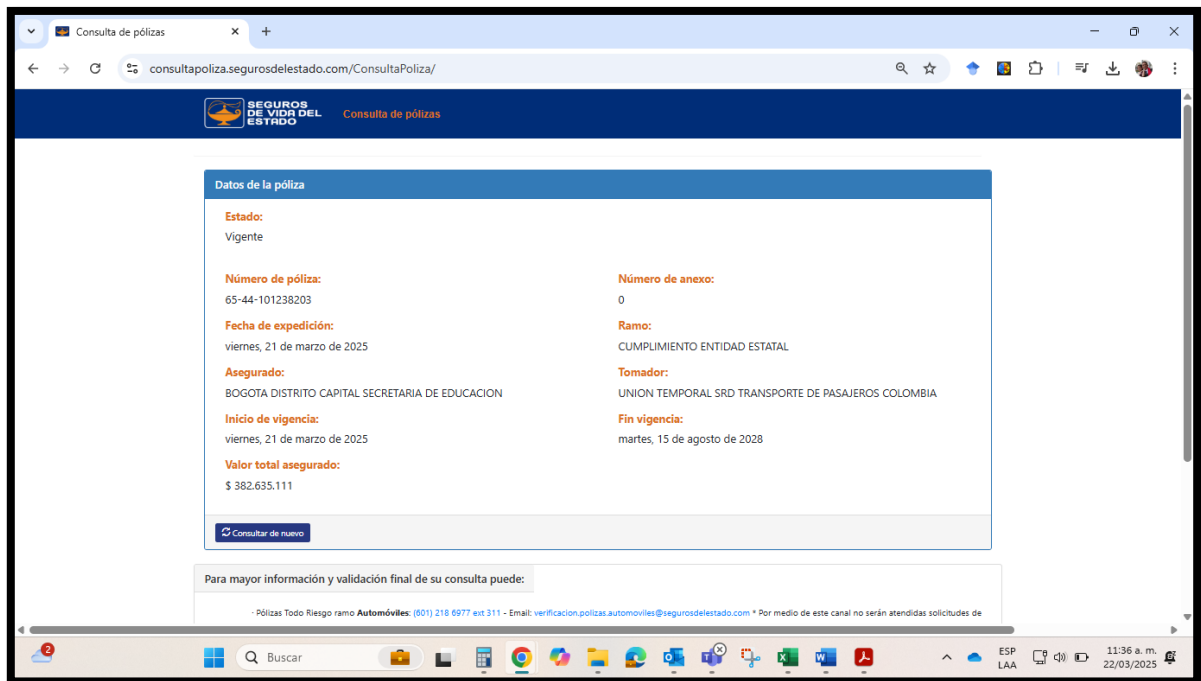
Consulta de pólizas

consultapoliza.segurosdelestado.com/ConsultaPoliza/

SEGUROS DE VIDA DEL ESTADO

Consulta de pólizas

Datos de la póliza

Estado:
Vigente

Número de póliza:
65-44-101238203

Número de anexo:
0

Fecha de expedición:
viernes, 21 de marzo de 2025

Ramo:
CUMPLIMIENTO ENTIDAD ESTATAL

Asegurado:
BOGOTA DISTRITO CAPITAL SECRETARIA DE EDUCACION

Tomador:
UNION TEMPORAL SRD TRANSPORTE DE PASAJEROS COLOMBIA

Inicio de vigencia:
viernes, 21 de marzo de 2025

Fin vigencia:
martes, 15 de agosto de 2028

Valor total asegurado:
$ 382.635.111

Consultar de nuevo

Para mayor información y validación final de su consulta puede:

· Pólizas Todo Riesgo ramo Automóviles: (601) 218 6977 ext 311 - Email: verificacion.polizas.automoviles@segurosdelestado.com * Por medio de este canal no serán atendidas solicitudes de

2

Buscar

ESP
LAA

11:36 a. m.
22/03/2025